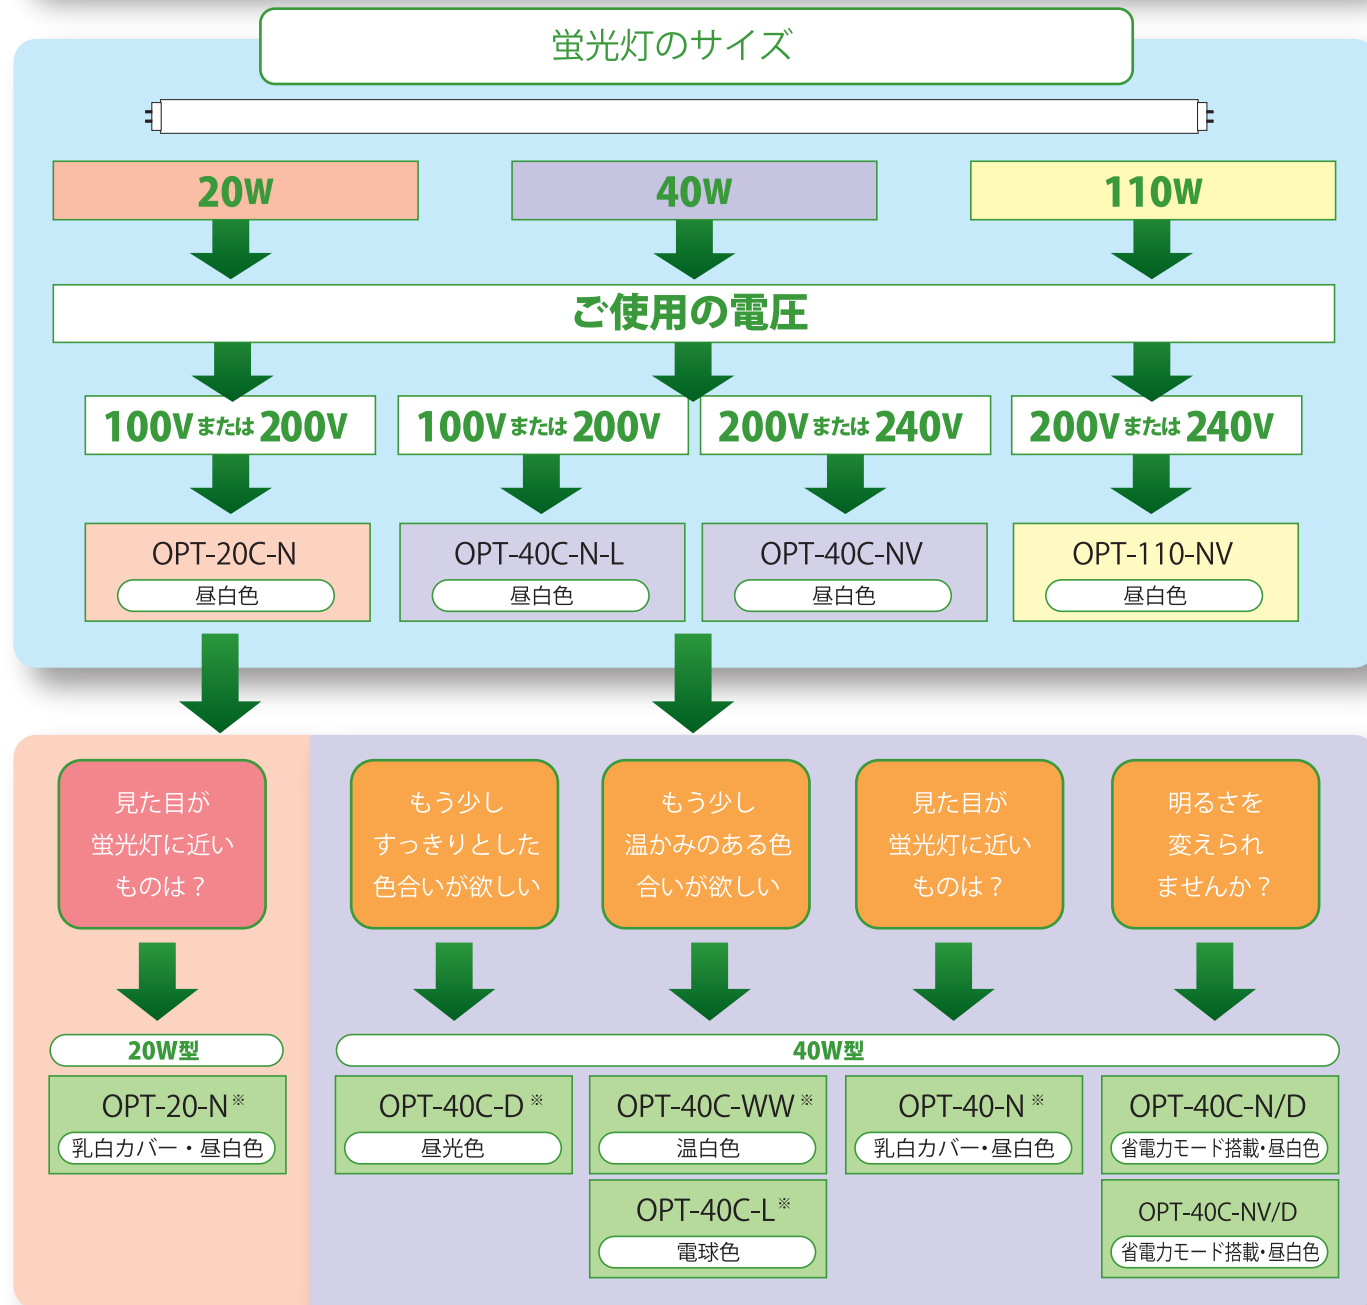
蛍光灯のサイズ

20W

40W

110W

ご使用の電圧

100Vまたは200V

100Vまたは200V

200Vまたは240V

200Vまたは240V

OPT-20C-N
昼白色

OPT-40C-N-L
昼白色

OPT-40C-NV
昼白色

OPT-110-NV
昼白色

見た目が蛍光灯に近いものは？

もう少しすっきりとした色合いが欲しい

もう少し温かみのある色合いが欲しい

見た目が蛍光灯に近いものは？

明るさを変えられませんか？

20W型

40W型

OPT-20-N※
乳白カバー・昼白色

OPT-40C-D※
昼光色

OPT-40C-WW※
温白色

OPT-40C-L※
電球色

OPT-40-N※
乳白カバー・昼白色

OPT-40C-N/D
省電力モード搭載・昼白色

OPT-40C-NV/D
省電力モード搭載・昼白色